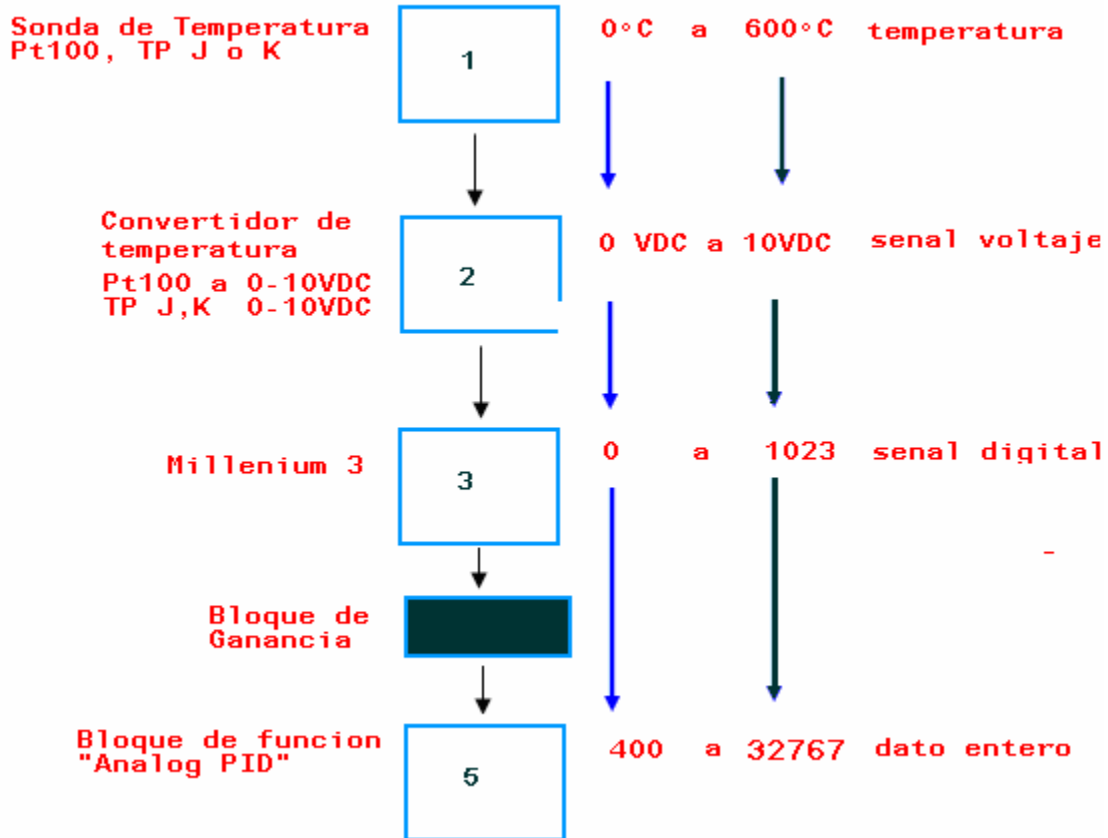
Sonda de Temperatura
Pt100, TP J o K

1

0°C a 600°C temperatura

Convertidor de temperatura
Pt100 a 0-10VDC
TP J,K 0-10VDC

2

0 VDC a 10VDC senal voltaje

Millenium 3

3

0 a 1023 senal digital

-

Bloque de Ganancia

Bloque de funcion "Analog PID"

5

400 a 32767 dato entero